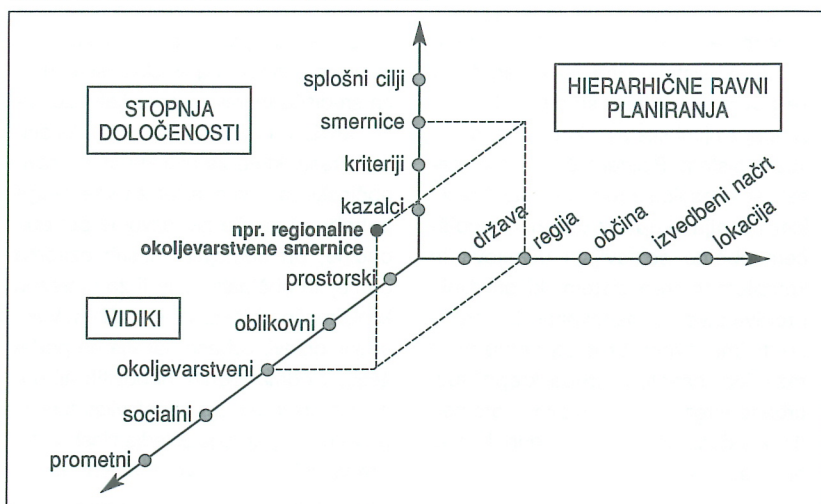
STOPNJA DOLOČENOSTI

splošni cilji
smernice
kriteriji
kazalci

HIERARHIČNE RAVNI PLANIRANJA

npr. regionalne okoljevarstvene smernice

država
regija
občina
izvedbeni načrt
lokacija

VIDIKI

prostorski
oblikovni
okoljevarstveni
socialni
prometni